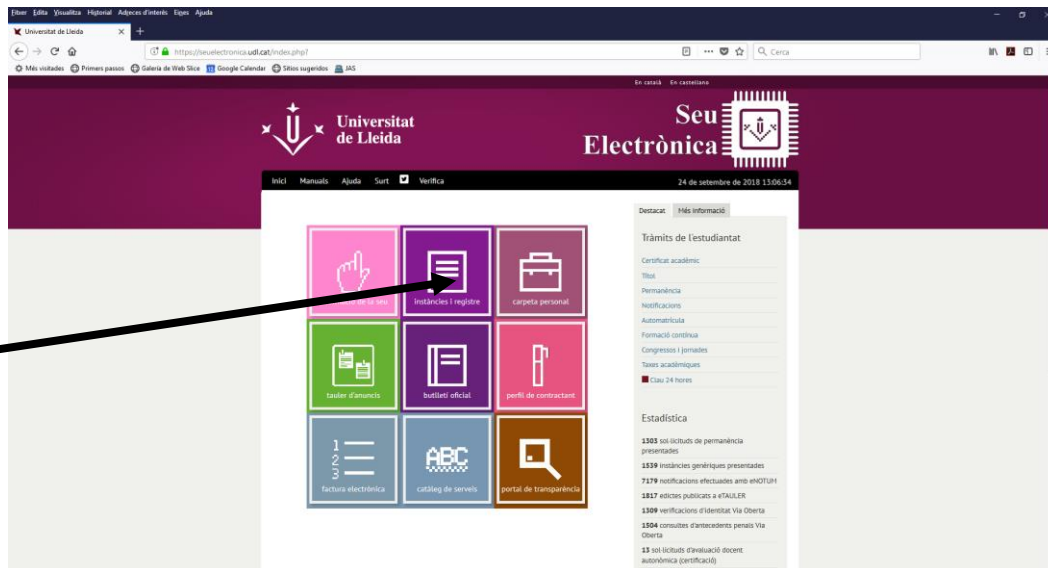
Fitxer Edita Visualitza Historial Adreces d'interès Eines Ajuda

Universitat de Lleida

https://seuelectronica.udl.cat/index.php?

Cerca

Més visitades Primers passos Galeria de Web Slice Google Calendar Sitios sugeridos JAS

En català En castellano

Universitat de Lleida

Seu Electrònica

Inici Manuals Ajuda Surt Verifica

24 de setembre de 2018 13:06:34

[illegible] de la seu

instàncies i registre

carpeta personal

tauler d'anuncis

butlletí oficial

perfil de contractant

factura electrònica

ABC

catàleg de serveis

portal de transparència

Destacat Més informació

Tràmits de l'estudiantat

Certificat acadèmic
Títols
Permanència
Notificacions
Automatrícula
Formació contínua
Congressos i jornades
Taxes acadèmiques
Clau 24 hores

Estadística

1303 sol·licituds de permanència presentades
1539 instàncies genèriques presentades
7179 notificacions efectuades amb eNOTUM
1817 edictes publicats a eTAULER
1309 verificacions d'identitat Via Oberta
1504 consultes d'antecedents penals Via Oberta
13 sol·licituds d'avaluació docent autonòmica (certificació)